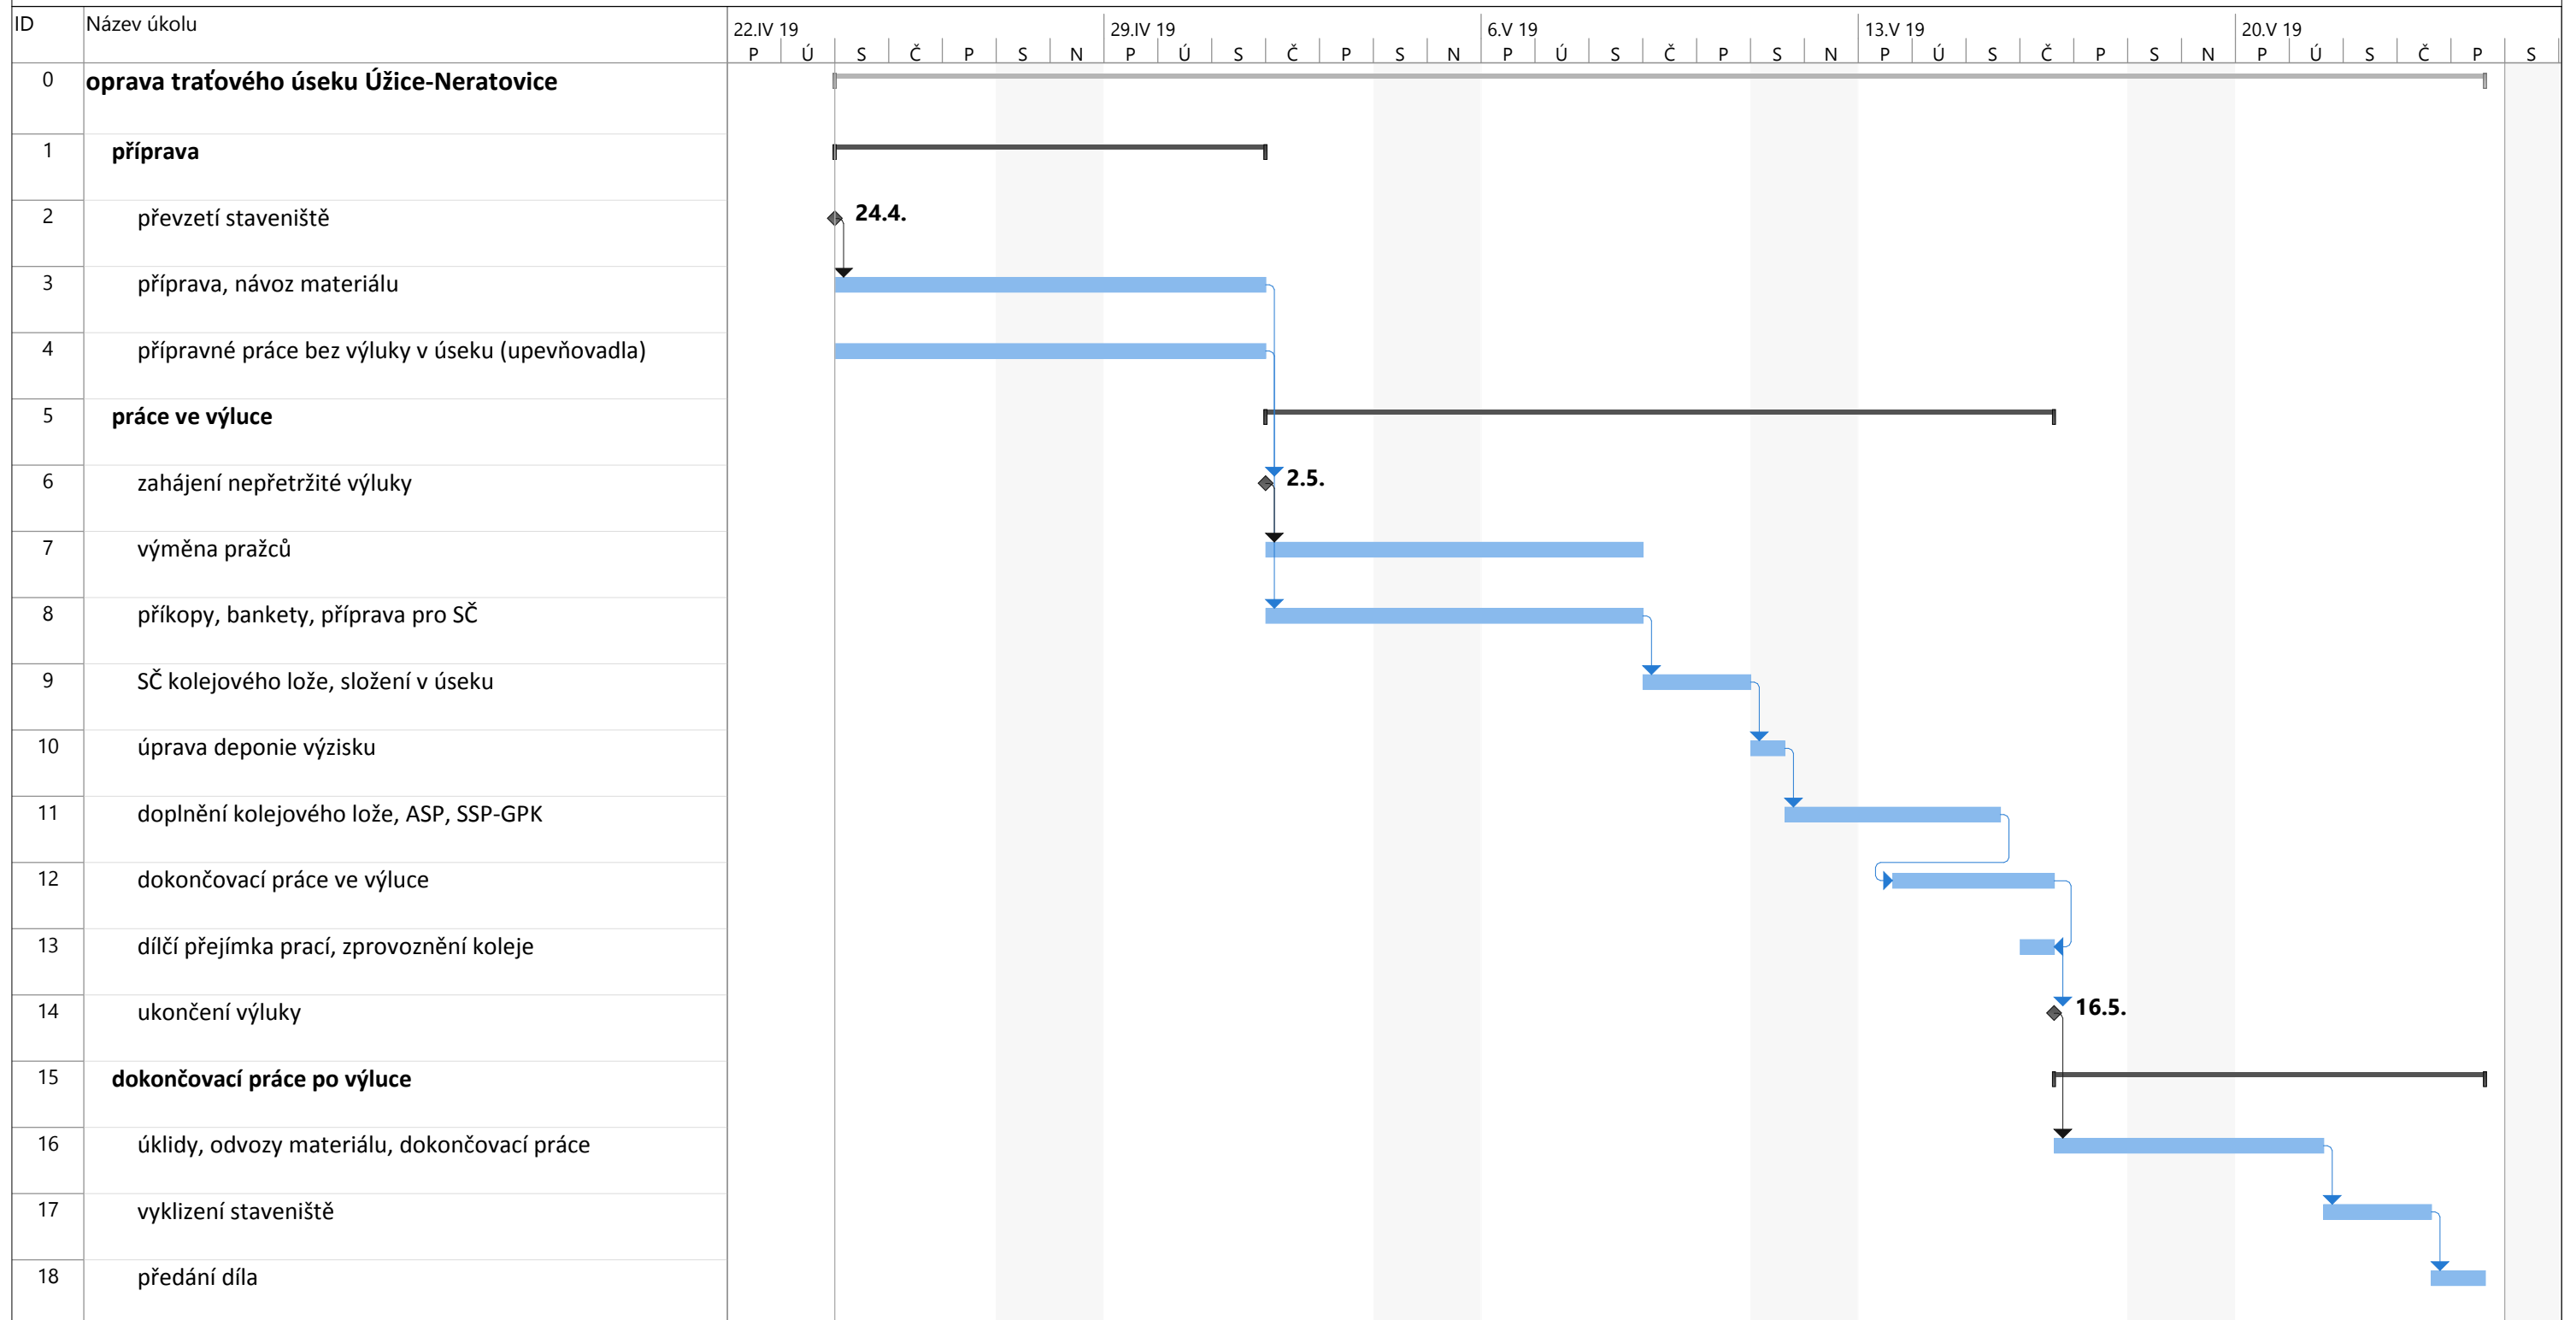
| ID | Název úkolu |
|---|---|
| 0 | **oprava traťového úseku Úžice-Neratovice** |
| 1 | **příprava** |
| 2 | převzetí staveniště |
| 3 | příprava, návoz materiálu |
| 4 | přípravné práce bez výluky v úseku (upevňovadla) |
| 5 | **práce ve výluce** |
| 6 | zahájení nepřetržité výluky |
| 7 | výměna pražců |
| 8 | příkopy, bankety, příprava pro SČ |
| 9 | SČ kolejového lože, složení v úseku |
| 10 | úprava deponie výzisku |
| 11 | doplnění kolejového lože, ASP, SSP-GPK |
| 12 | dokončovací práce ve výluce |
| 13 | dílčí přejímka prací, zprovoznění koleje |
| 14 | ukončení výluky |
| 15 | **dokončovací práce po výluce** |
| 16 | úklidy, odvozy materiálu, dokončovací práce |
| 17 | vyklizení staveniště |
| 18 | předání díla |

22.IV 19 29.IV 19 6.V 19 13.V 19 20.V 19
P Ú S Č P S N P Ú S Č P S N P Ú S Č P S N P Ú S Č P S N P Ú S Č P S

24.4.
2.5.
16.5.